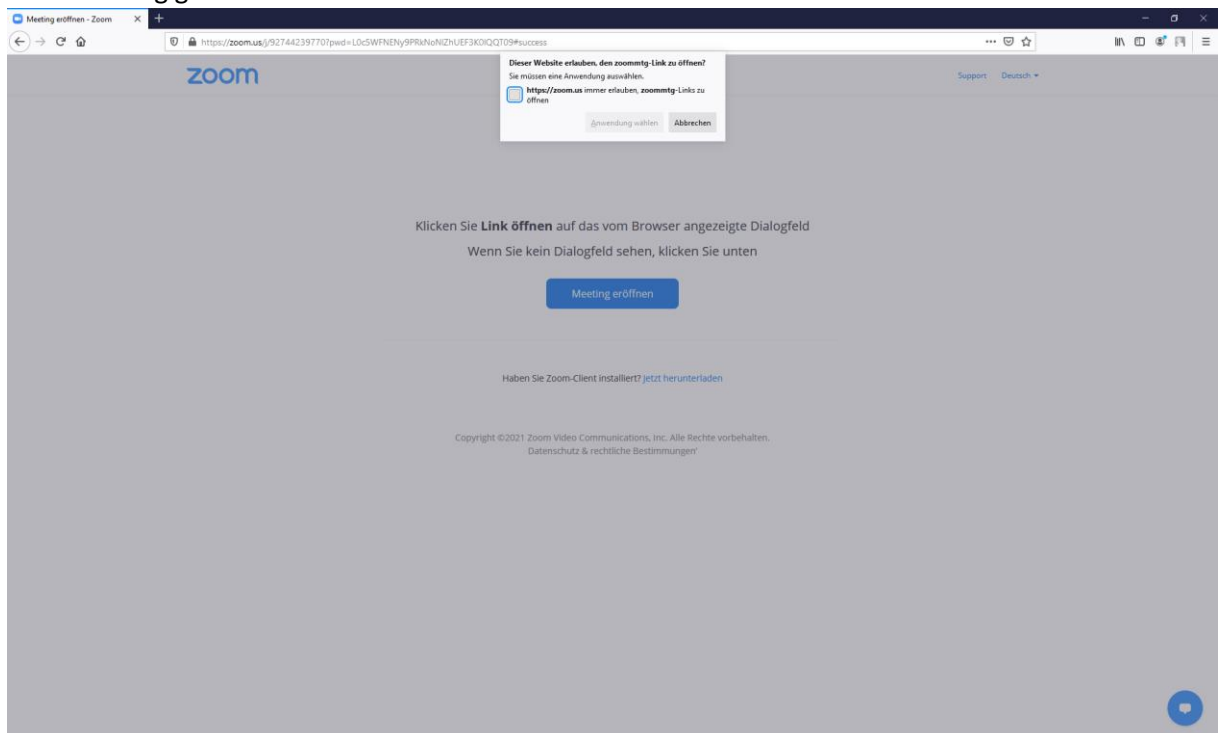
Meeting eröffnen - Zoom

https://zoom.us/j/92744239770?pwd=L0c5WFNENy9PRkNoNlZhUEF3K0lQQT09#success

Dieser Website erlauben, den zoommtg-Link zu öffnen?
Sie müssen eine Anwendung auswählen.
https://zoom.us immer erlauben, zoommtg-Links zu öffnen
Anwendung wählen Abbrechen

zoom

Support Deutsch

Klicken Sie **Link öffnen** auf das vom Browser angezeigte Dialogfeld

Wenn Sie kein Dialogfeld sehen, klicken Sie unten

Meeting eröffnen

Haben Sie Zoom-Client installiert? Jetzt herunterladen

Copyright ©2021 Zoom Video Communications, Inc. Alle Rechte vorbehalten.
Datenschutz & rechtliche Bestimmungen'